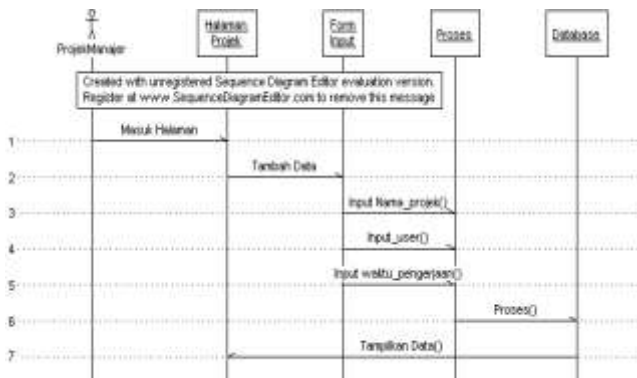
ProjekManajer

Halaman Projek

Form Input

Proses

Database

Created with unregistered Sequence Diagram Editor evaluation version. Register at www.SequenceDiagramEditor.com to remove this message

1

Masuk Halaman

2

Tambah Data

3

Input Nama_projek()

4

Input_user()

5

Input waktu_pengerjaan()

6

Proses()

7

Tampilkan Data()